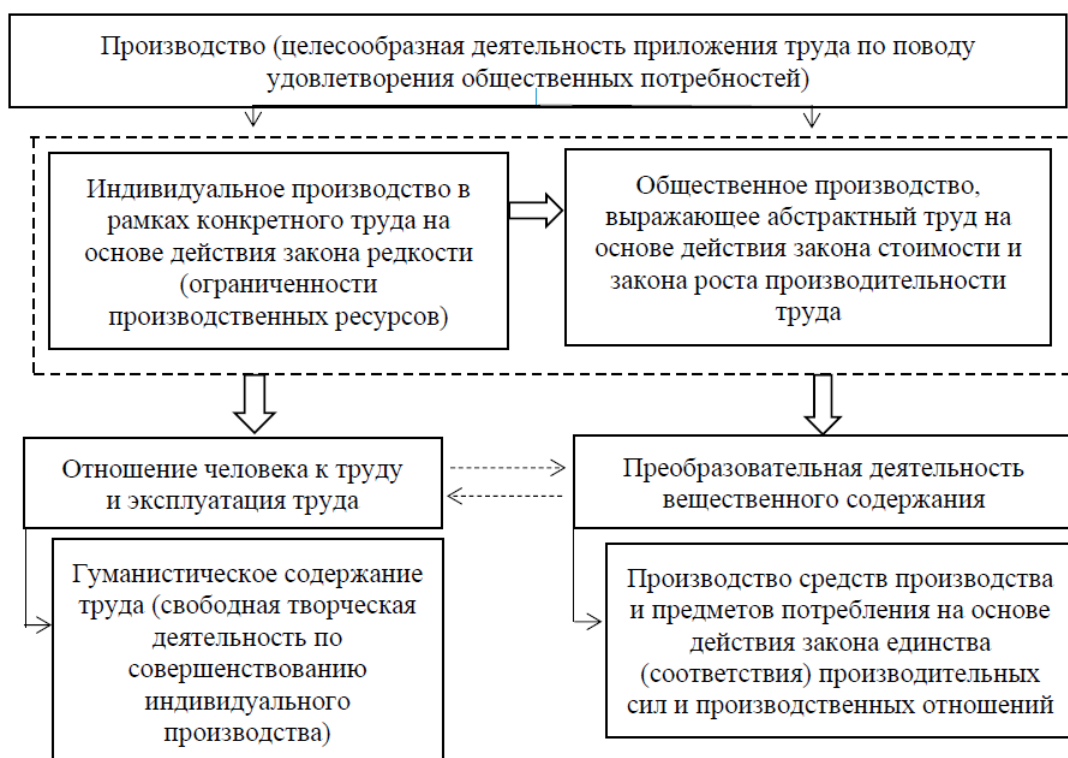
Производство (целесообразная деятельность приложения труда по поводу удовлетворения общественных потребностей)

Индивидуальное производство в рамках конкретного труда на основе действия закона редкости (ограниченности производственных ресурсов)

Общественное производство, выражающее абстрактный труд на основе действия закона стоимости и закона роста производительности труда

Отношение человека к труду и эксплуатация труда

Преобразовательная деятельность вещественного содержания

Гуманистическое содержание труда (свободная творческая деятельность по совершенствованию индивидуального производства)

Производство средств производства и предметов потребления на основе действия закона единства (соответствия) производительных сил и производственных отношений